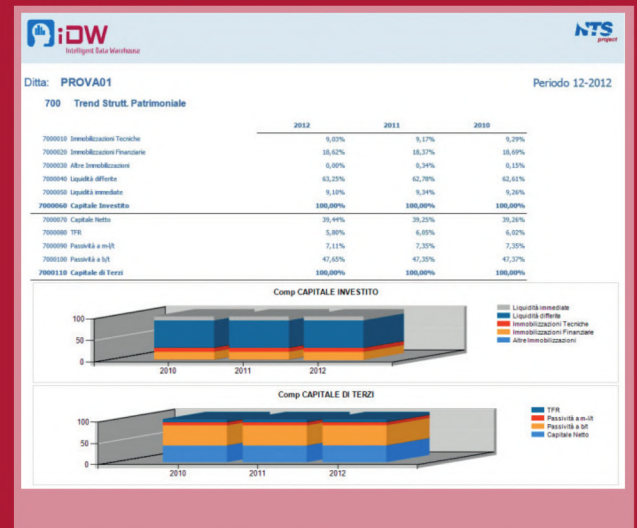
iDW
Intelligent Data Warehouse

NTS project

Ditta: PROVA01

Periodo 12-2012

700 Trend Strutt. Patrimoniale

| | 2012 | 2011 | 2010 |
|---|---|---|---|
| 7000010 Immobilizzazioni Tecniche | 9,03% | 9,17% | 9,29% |
| 7000020 Immobilizzazioni Finanziarie | 18,62% | 18,37% | 18,69% |
| 7000030 Altre Immobilizzazioni | 0,00% | 0,34% | 0,15% |
| 7000040 Liquidità differite | 63,25% | 62,78% | 62,61% |
| 7000050 Liquidità immediate | 9,10% | 9,34% | 9,26% |
| 7000060 Capitale Investito | 100,00% | 100,00% | 100,00% |
| 7000070 Capitale Netto | 39,44% | 39,25% | 39,26% |
| 7000080 TFR | 5,80% | 6,05% | 6,02% |
| 7000090 Passività a m-l/t | 7,11% | 7,35% | 7,35% |
| 7000100 Passività a b/t | 47,65% | 47,35% | 47,37% |
| 7000110 Capitale di Terzi | 100,00% | 100,00% | 100,00% |

Comp CAPITALE INVESTITO

100
50
0
2010
2011
2012

Liquidità immediate
Liquidità differite
Immobilizzazioni Tecniche
Immobilizzazioni Finanziarie
Altre Immobilizzazioni

Comp CAPITALE DI TERZI

100
50
0
2010
2011
2012

TFR
Passività a m-l/t
Passività a b/t
Capitale Netto